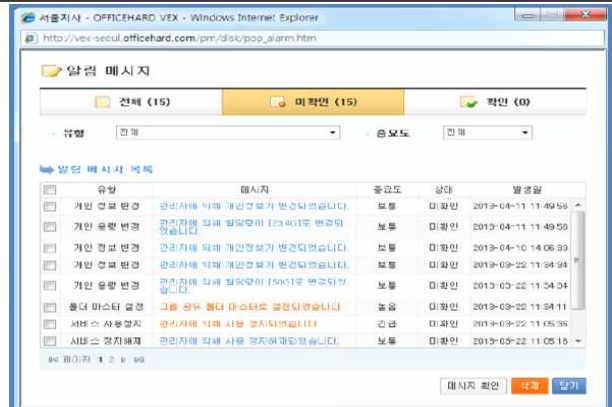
서울지사 - OFFICEHARD VEX - Windows Internet Explorer

http://vex-seoul.officehard.com/pm/disk/pop_alarm.htm

알림 메시지

전체 (15)
미확인 (15)
확인 (0)

유형 전체
중요도 전체

알림 메시지 목록

| | 유형 | 메시지 | 중요도 | 상태 | 발생일 |
|---|---|---|---|---|---|
| | 개인 정보 변경 | 관리자에 의해 개인정보가 변경되었습니다. | 보통 | 미확인 | 2013-04-11 11:49:56 |
| | 개인 용량 변경 | 관리자에 의해 할당량이 [2340]로 변경되었습니다. | 보통 | 미확인 | 2013-04-11 11:49:55 |
| | 개인 정보 변경 | 관리자에 의해 개인정보가 변경되었습니다. | 보통 | 미확인 | 2013-04-10 14:06:30 |
| | 개인 정보 변경 | 관리자에 의해 개인정보가 변경되었습니다. | 보통 | 미확인 | 2013-03-22 11:34:34 |
| | 개인 용량 변경 | 관리자에 의해 할당량이 [500]로 변경되었습니다. | 보통 | 미확인 | 2013-03-22 11:34:04 |
| | 폴더 마스터 설정 | 그룹 공유 폴더 마스터로 설정되었습니다. | 높음 | 미확인 | 2013-03-22 11:34:11 |
| | 서비스 사용정지 | 관리자에 의해 사용 정지되었습니다. | 긴급 | 미확인 | 2013-03-22 11:05:36 |
| | 서비스 정지해제 | 관리자에 의해 사용 정지해제되었습니다. | 보통 | 미확인 | 2013-03-22 11:05:15 |

페이지 1 2 

메시지 확인 삭제 닫기